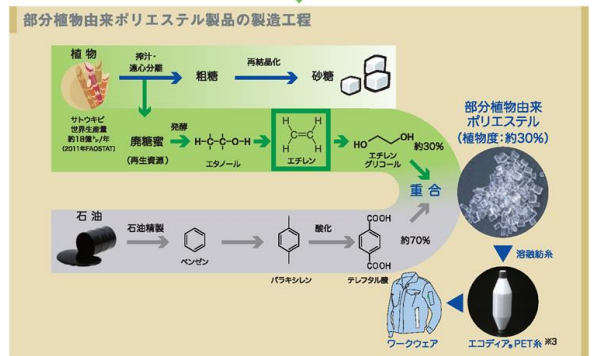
部分植物由来ポリエステル製品の製造工程

植物

搾汁・遠心分離

粗糖

再結晶化

砂糖

サトウキビ 世界生産量 約18億トン/年 (2011年FAOSTAT)

廃糖蜜 (再生資源)

発酵

H-C-C-O-H

エタノール

エチレン

HO OH

エチレン グリコール

約30%

重合

部分植物由来 ポリエステル (植物度:約30%)

石油

石油精製

ベンゼン

パラキシレン

酸化

COOH

COOH

テレフタル酸

約70%

溶融紡糸

ワークウェア

エコディア®PET糸 ※3